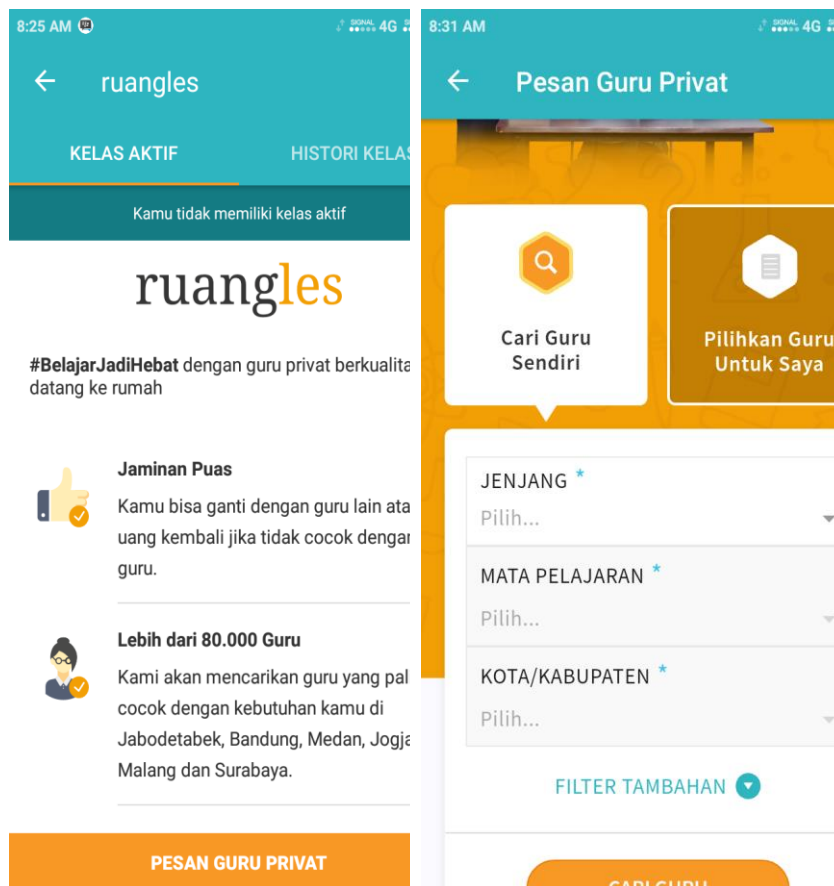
8:25 AM SIGNAL 4G

ruangles

KELAS AKTIF HISTORI KELAS

Kamu tidak memiliki kelas aktif

ruangles

#BelajarJadiHebat dengan guru privat berkualita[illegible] datang ke rumah

Jaminan Puas

Kamu bisa ganti dengan guru lain ata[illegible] uang kembali jika tidak cocok dengar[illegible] guru.

Lebih dari 80.000 Guru

Kami akan mencarikan guru yang pal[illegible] cocok dengan kebutuhan kamu di Jabodetabek, Bandung, Medan, Jogja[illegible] Malang dan Surabaya.

PESAN GURU PRIVAT

8:31 AM SIGNAL 4G

Pesan Guru Privat

Cari Guru Sendiri

Pilihkan Guru Untuk Saya

JENJANG *
Pilih...

MATA PELAJARAN *
Pilih...

KOTA/KABUPATEN *
Pilih...

FILTER TAMBAHAN

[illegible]